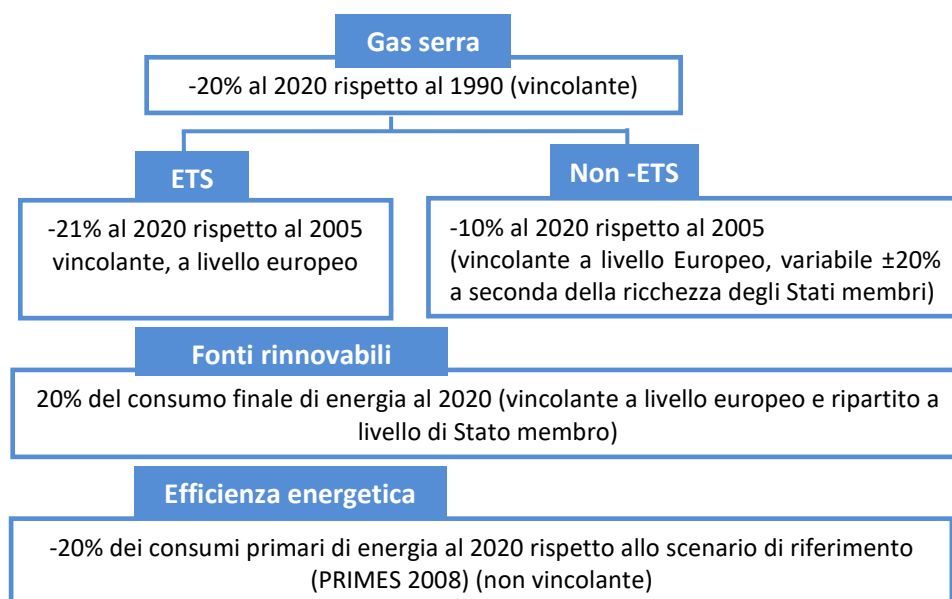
Gas serra

-20% al 2020 rispetto al 1990 (vincolante)

ETS

-21% al 2020 rispetto al 2005 vincolante, a livello europeo

Non -ETS

-10% al 2020 rispetto al 2005 (vincolante a livello Europeo, variabile ±20% a seconda della ricchezza degli Stati membri)

Fonti rinnovabili

20% del consumo finale di energia al 2020 (vincolante a livello europeo e ripartito a livello di Stato membro)

Efficienza energetica

-20% dei consumi primari di energia al 2020 rispetto allo scenario di riferimento (PRIMES 2008) (non vincolante)